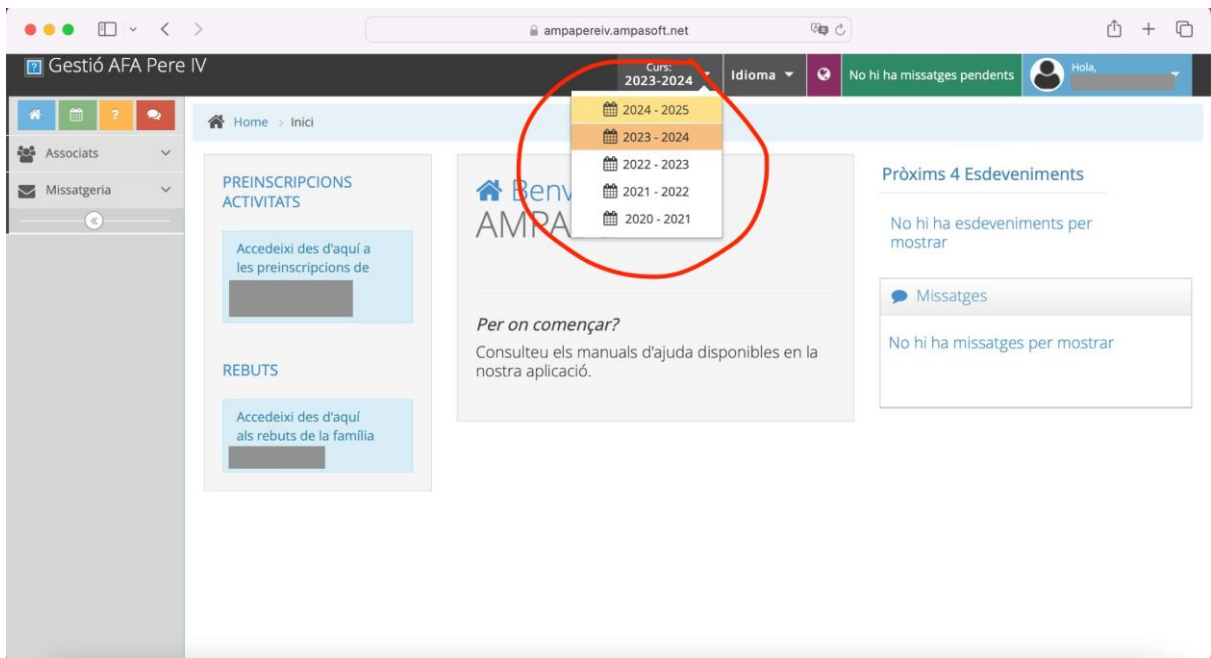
ampapereiv.ampasoft.net

Gestió AFA Pere IV

Curs: 2023-2024

Idioma

No hi ha missatges pendents

Hola,

Associats

Missatgeria

Home > Inici

2024 - 2025
2023 - 2024
2022 - 2023
2021 - 2022
2020 - 2021

PREINSCRIPCIONS ACTIVITATS

Accedeixi des d'aquí a les preinscripcions de

REBUTS

Accedeixi des d'aquí als rebuts de la família

Benv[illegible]
AMP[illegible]

Per on començar?

Consulteu els manuals d'ajuda disponibles en la nostra aplicació.

Pròxims 4 Esdeveniments

No hi ha esdeveniments per mostrar

Missatges

No hi ha missatges per mostrar